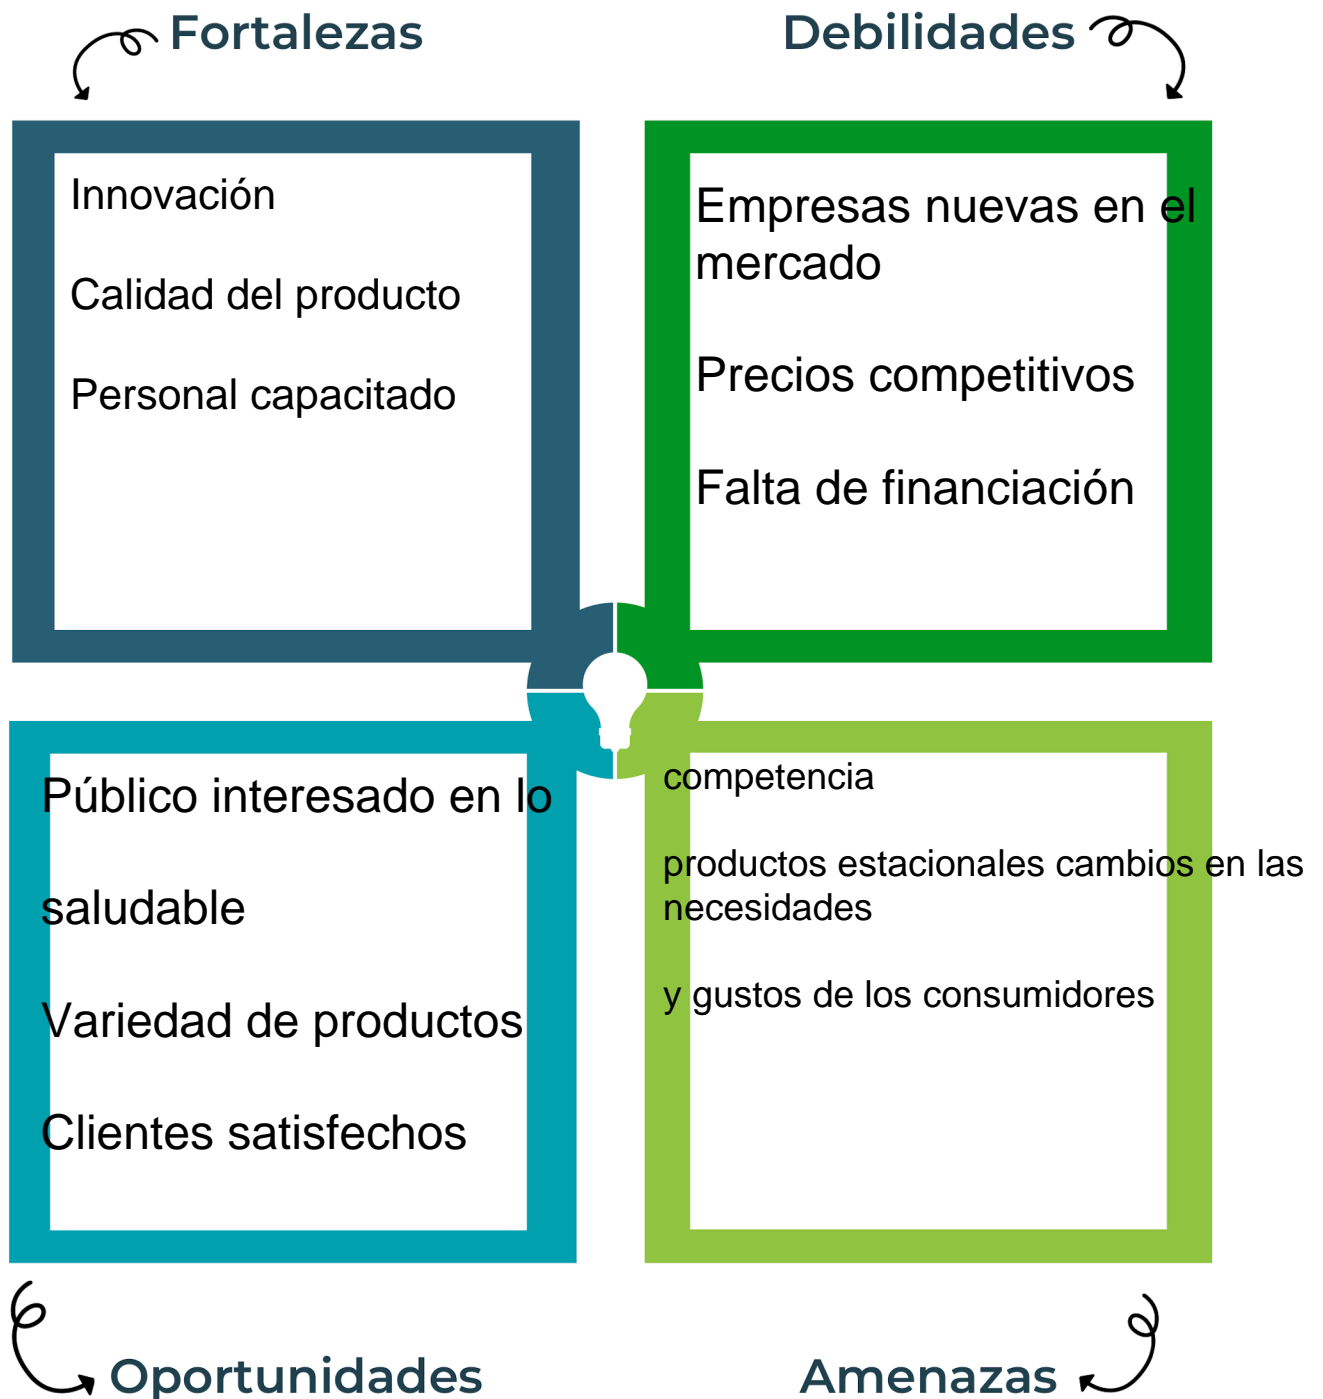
Fortalezas

Debilidades

Innovación

Calidad del producto

Personal capacitado

Empresas nuevas en el mercado

Precios competitivos

Falta de financiación

Público interesado en lo

saludable

Variedad de productos

Clientes satisfechos

competencia

productos estacionales cambios en las necesidades

y gustos de los consumidores

Oportunidades

Amenazas